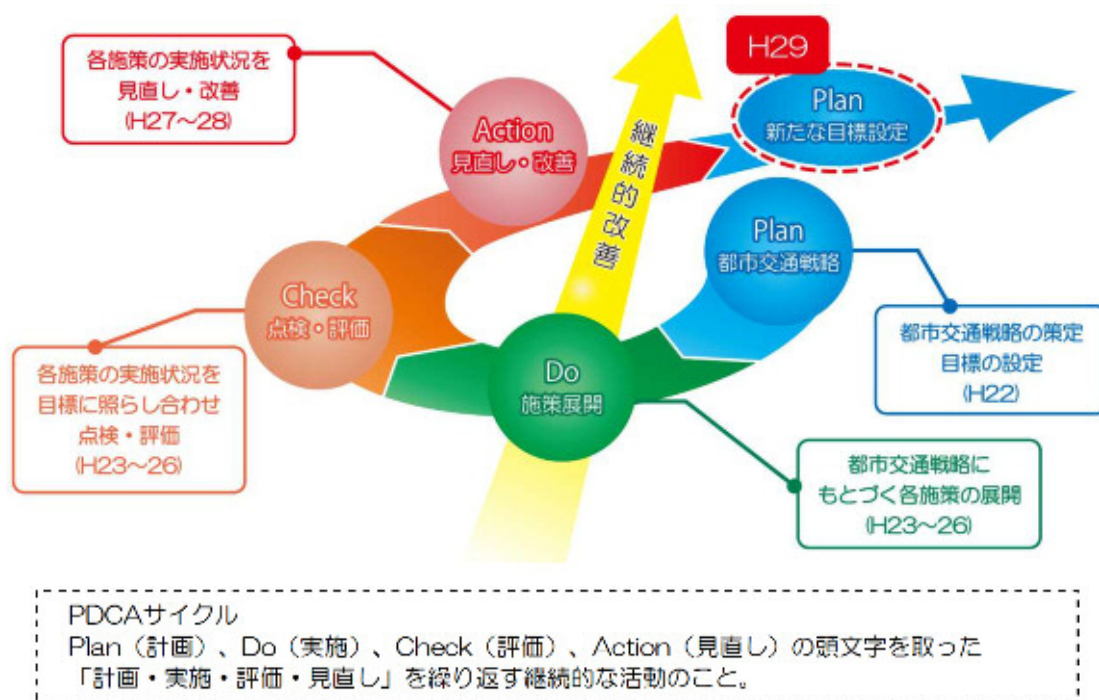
各施策の実施状況を
見直し・改善
(H27~28)

Action
見直し・改善

継続的改善

H29

Plan
新たな目標設定

Plan
都市交通戦略

Check
点検・評価

都市交通戦略の策定
目標の設定
(H22)

各施策の実施状況を
目標に照らし合わせ
点検・評価
(H23~26)

Do
施策展開

都市交通戦略に
もとづく各施策の展開
(H23~26)

PDCAサイクル
Plan(計画)、Do(実施)、Check(評価)、Action(見直し)の頭文字を取った「計画・実施・評価・見直し」を繰り返す継続的な活動のこと。